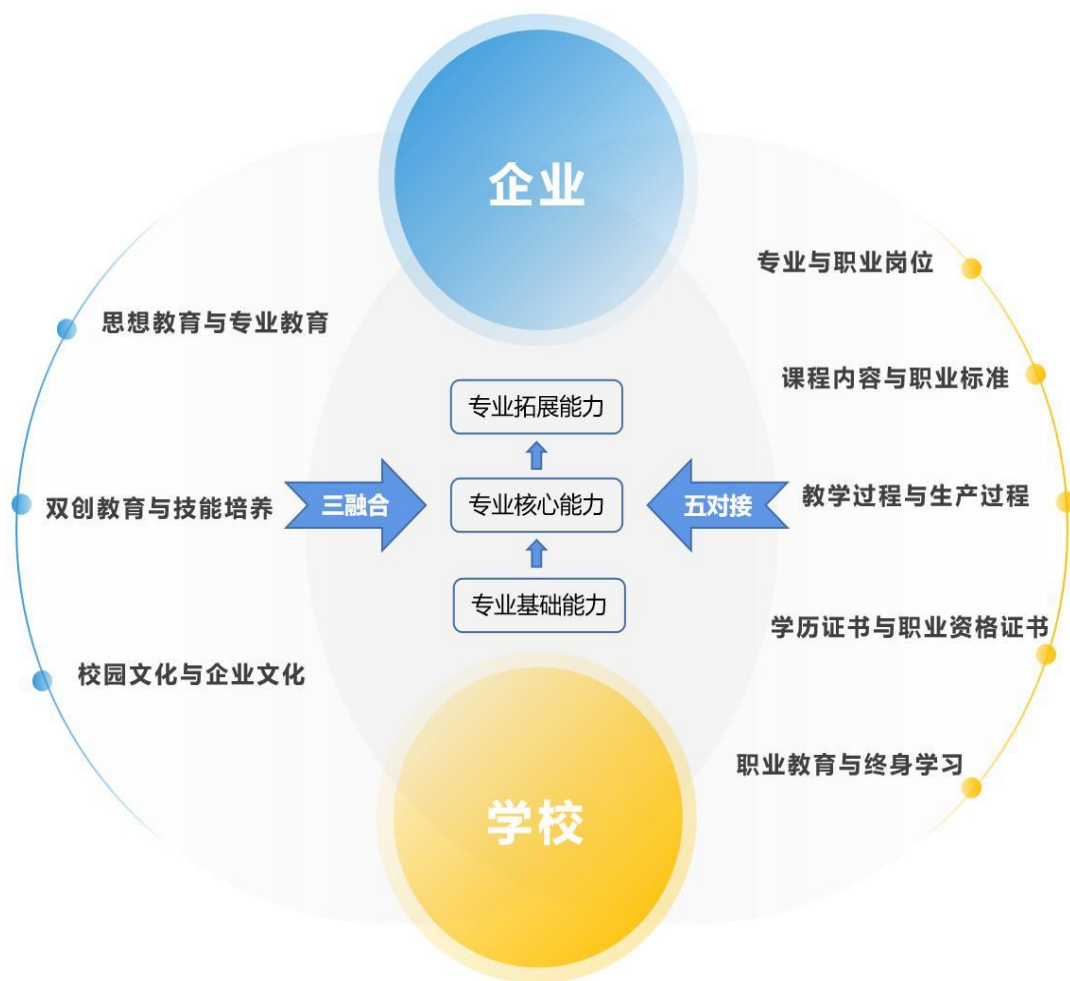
企业

专业与职业岗位

思想教育与专业教育

课程内容与职业标准

专业拓展能力

双创教育与技能培养

三融合

专业核心能力

五对接

教学过程与生产过程

专业基础能力

学历证书与职业资格证书

校园文化与企业文化

职业教育与终身学习

学校